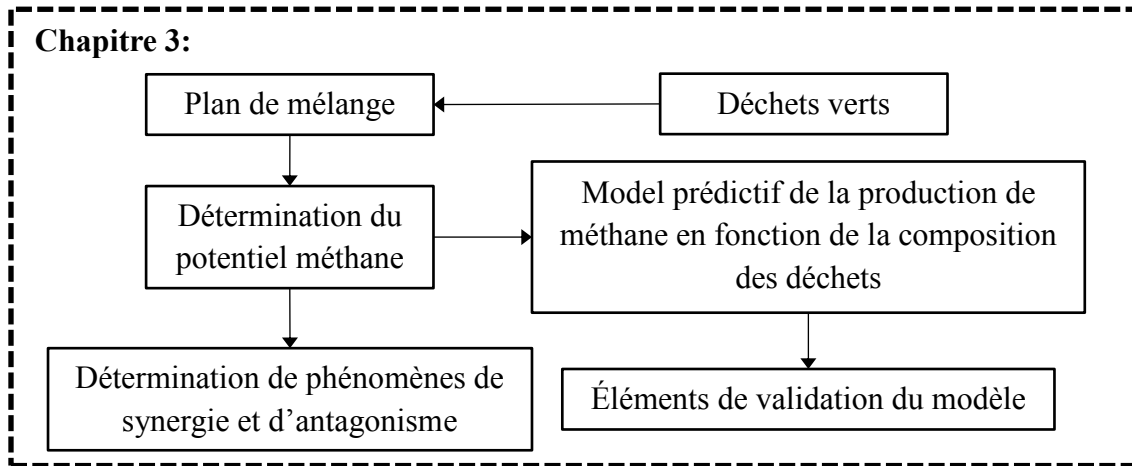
Chapitre 3:

Plan de mélange

Déchets verts

Détermination du potentiel méthane

Model prédictif de la production de méthane en fonction de la composition des déchets

Détermination de phénomènes de synergie et d'antagonisme

Éléments de validation du modèle